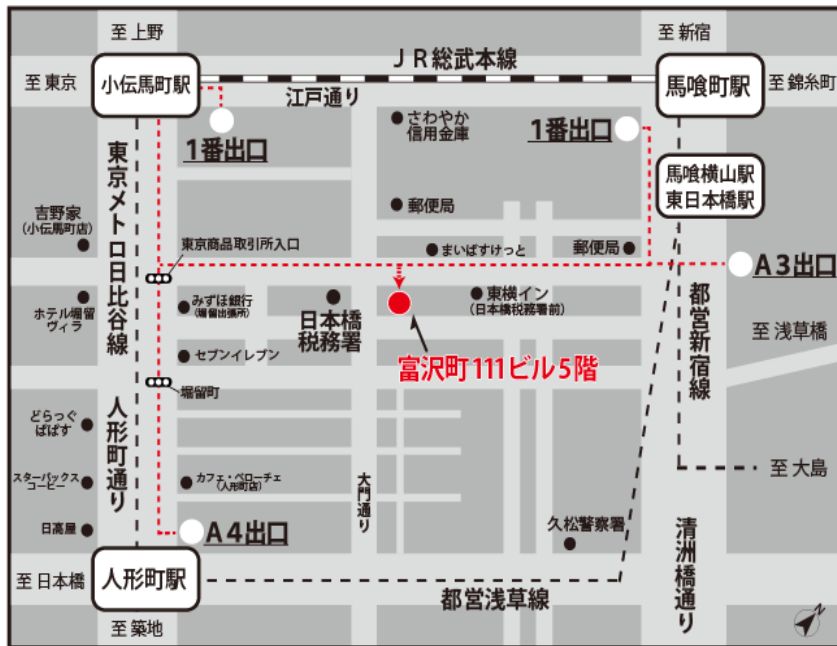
至 上野

至 新宿

ＪＲ総武本線

至 東京

小伝馬町駅

馬喰町駅

至 錦糸町

江戸通り

さわやか信用金庫

1番出口

1番出口

東京メトロ日比谷線

馬喰横山駅
東日本橋駅

吉野家
(小伝馬町店)

郵便局

東京商品取引所入口

まいばすけっと

郵便局

A3出口

ホテル堀留ヴィラ

みずほ銀行
(堀留出張所)

日本橋税務署

東横イン
(日本橋税務署前)

都営新宿線

至 浅草橋

セブンイレブン

富沢町111ビル5階

堀留町

どらっぐぱぱす

人形町通り

スターバックスコーヒー

カフェ・ベローチェ
(人形町店)

大門通り

至 大島

日高屋

A4出口

久松警察署

清洲橋通り

至 日本橋

人形町駅

都営浅草線

至 築地